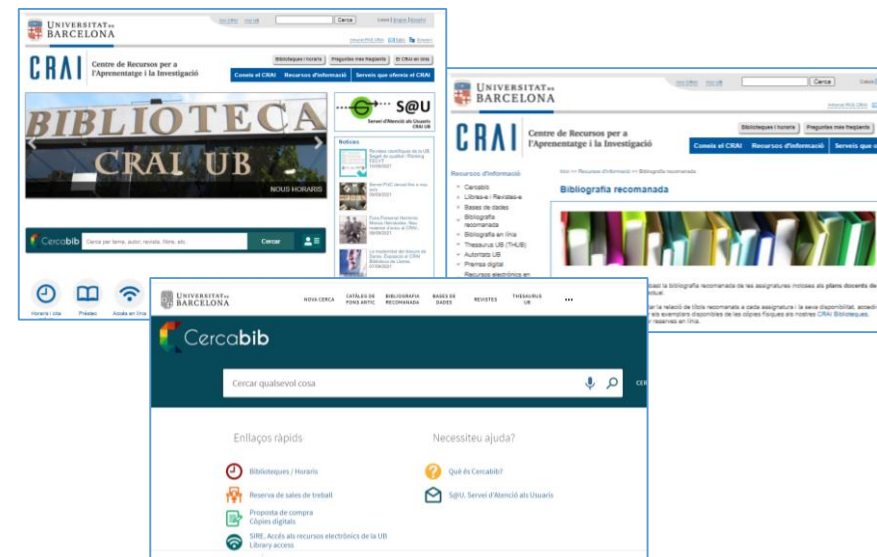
UNIVERSITAT DE BARCELONA

Cerca

CRAI Centre de Recursos per a l'Aprenentatge i la Investigació

Biblioteques i horaris | Preguntes més freqüents | El CRAI en línia

Coneix el CRAI | Recursos d'informació | Serveis que oferim el CRAI

BIBLIOTECA CRAI UB

NOUS HORARIS

S@U Servei d'Atenció als Usuaris CRAI UB

Notícies

Cercabib

Cerca per tema, autor, revista, llibre, etc.

Cercar

Horaris i sits | Préstec | Accés en línia

UNIVERSITAT DE BARCELONA

Cerca

CRAI Centre de Recursos per a l'Aprenentatge i la Investigació

Biblioteques i horaris | Preguntes més freqüents

Coneix el CRAI | Recursos d'informació | Serveis que o

Recursos d'informació

Cercabib
Llibres-e i Revistes-e
Bases de dades
Bibliografia recomanada
Bibliografia en línia
Thesaurus UB (THUB)
Autoritats UB
Premsa digital
Recursos electrònics en

Inici >> Recursos d'informació >> Bibliografia recomanada

Bibliografia recomanada

UNIVERSITAT DE BARCELONA

NOVA CERCA | CATÀLEG DE FONS ANTIC | BIBLIOGRAFIA RECOMANADA | BASES DE DADES | REVISTES | THESAURUS UB | •••

Cercabib

Cercar qualsevol cosa

Enllaços ràpids

Biblioteques / Horaris

Reserva de sales de treball

Proposta de compra Còpies digitals

SIRE. Accés als recursos electrònics de la UB Library access

Necessiteu ajuda?

Què és Cercabib?

S@U. Servei d'Atenció als Usuaris